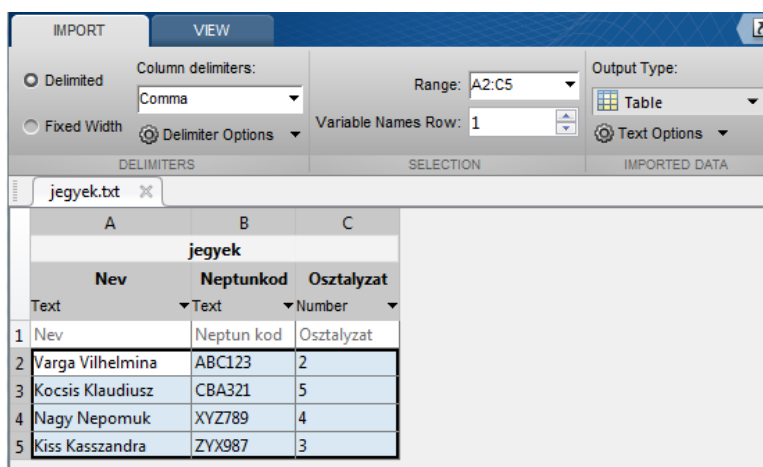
IMPORT VIEW

Delimited
Fixed Width
Column delimiters:
Comma
Delimiter Options
DELIMITERS

Range: A2:C5
Variable Names Row: 1
SELECTION

Output Type:
Table
Text Options
IMPORTED DATA

jegyek.txt

| | A | B | C |
|---|---|---|---|
| | jegyek | | |
| | Nev | Neptunkod | Osztalyzat |
| | Text | Text | Number |
| 1 | Nev | Neptun kod | Osztalyzat |
| 2 | Varga Vilhelmina | ABC123 | 2 |
| 3 | Kocsis Klaudiusz | CBA321 | 5 |
| 4 | Nagy Nepomuk | XYZ789 | 4 |
| 5 | Kiss Kasszandra | ZYX987 | 3 |